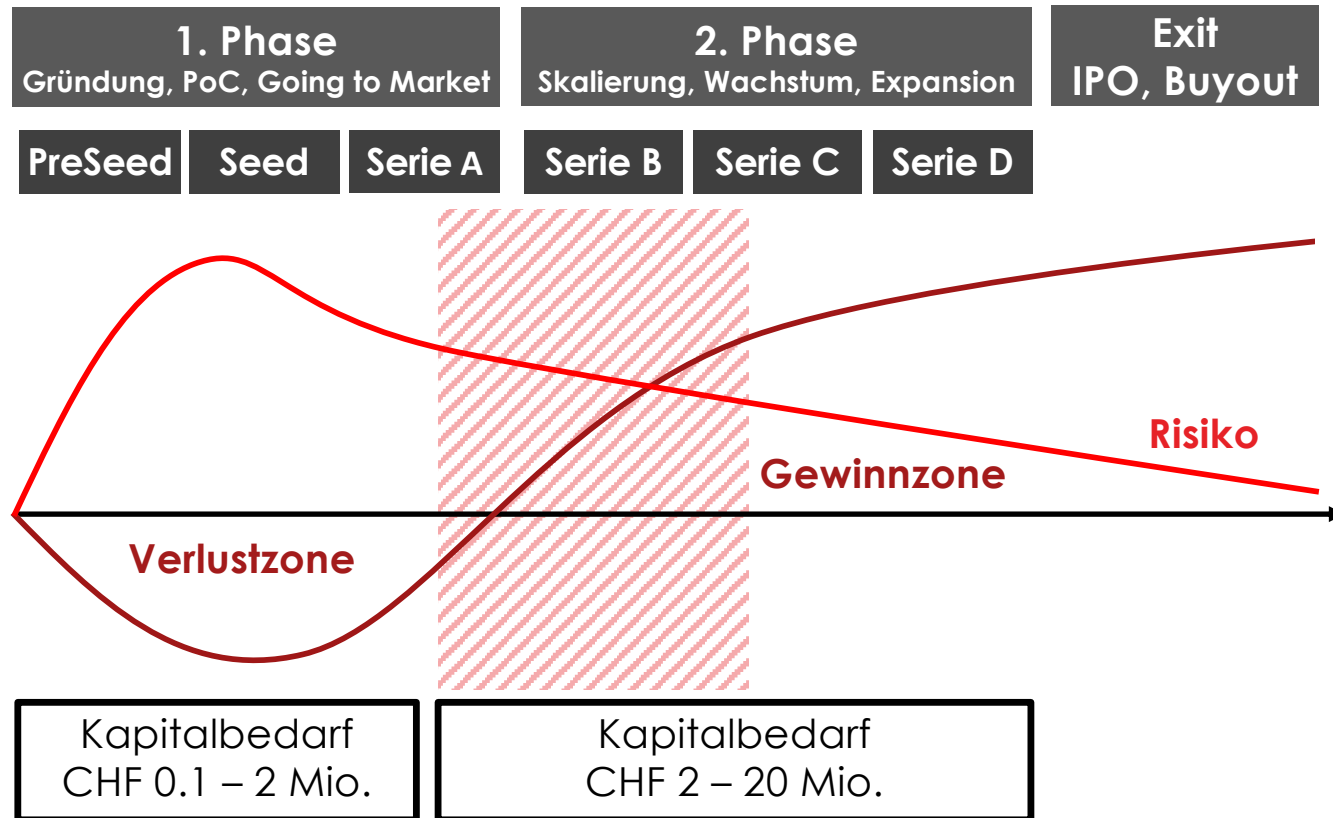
1. Phase
Gründung, PoC, Going to Market

2. Phase
Skalierung, Wachstum, Expansion

Exit
IPO, Buyout

PreSeed

Seed

Serie A

Serie B

Serie C

Serie D

Risiko

Gewinnzone

Verlustzone

Kapitalbedarf
CHF 0.1 – 2 Mio.

Kapitalbedarf
CHF 2 – 20 Mio.